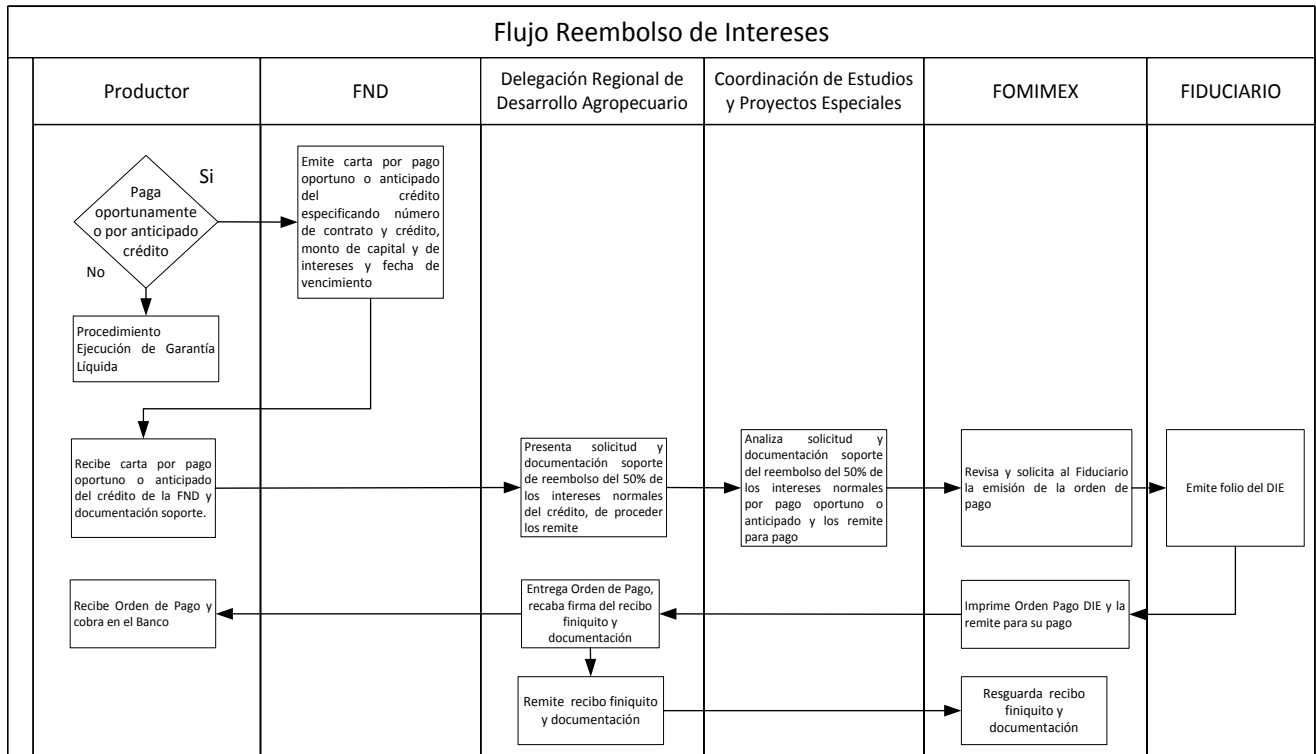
Flujo Reembolso de Intereses

| Productor | FND | Delegación Regional de Desarrollo Agropecuario | Coordinación de Estudios y Proyectos Especiales | FOMIMEX | FIDUCIARIO |
|---|---|---|---|---|---|

Paga oportunamente o por anticipado crédito

Si

No

Emite carta por pago oportuno o anticipado del crédito especificando número de contrato y crédito, monto de capital y de intereses y fecha de vencimiento

Procedimiento Ejecución de Garantía Líquida

Recibe carta por pago oportuno o anticipado del crédito de la FND y documentación soporte.

Presenta solicitud y documentación soporte de reembolso del 50% de los intereses normales del crédito, de proceder los remite

Analiza solicitud y documentación soporte del reembolso del 50% de los intereses normales por pago oportuno o anticipado y los remite para pago

Revisa y solicita al Fiduciario la emisión de la orden de pago

Emite folio del DIE

Recibe Orden de Pago y cobra en el Banco

Entrega Orden de Pago, recaba firma del recibo finiquito y documentación

Imprime Orden Pago DIE y la remite para su pago

Remite recibo finiquito y documentación

Resguarda recibo finiquito y documentación